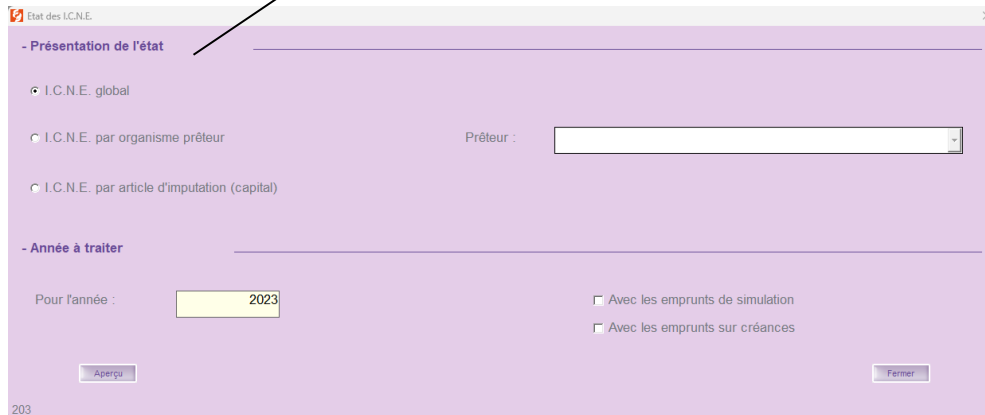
Etat des I.C.N.E.

- Présentation de l'état

I.C.N.E. global

I.C.N.E. par organisme prêteur

Prêteur :

I.C.N.E. par article d'imputation (capital)

- Année à traiter

Pour l'année : 2023

Avec les emprunts de simulation

Avec les emprunts sur créances

Aperçu

Fermer

203